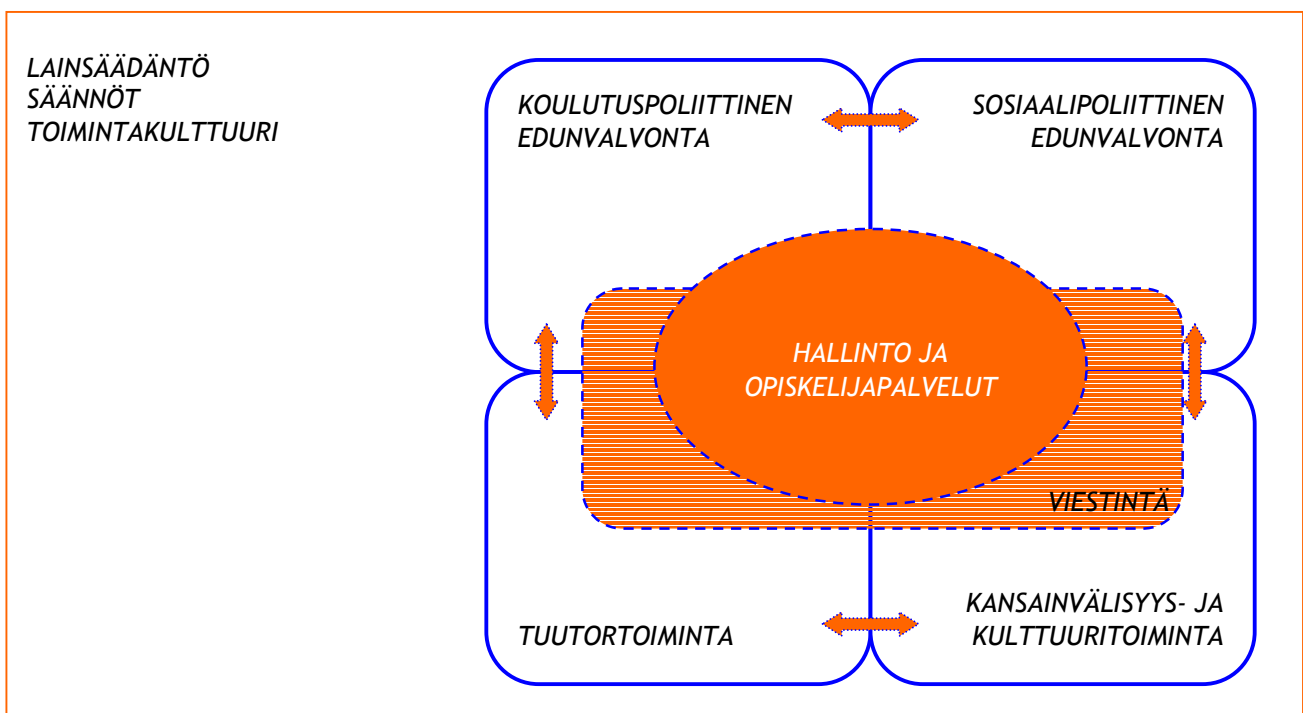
LAINSÄÄDÄNTÖ
SÄÄNNÖT
TOIMINTAKULTTUURI

KOULUTUSPOLIITTINEN
EDUNVALVONTA

SOSIAALIPOLIITTINEN
EDUNVALVONTA

HALLINTO JA
OPISKELIJAPALVELUT

VIESTINTÄ

TUUTORTOIMINTA

KANSAINVÄLISYYS- JA
KULTTUURITOIMINTA